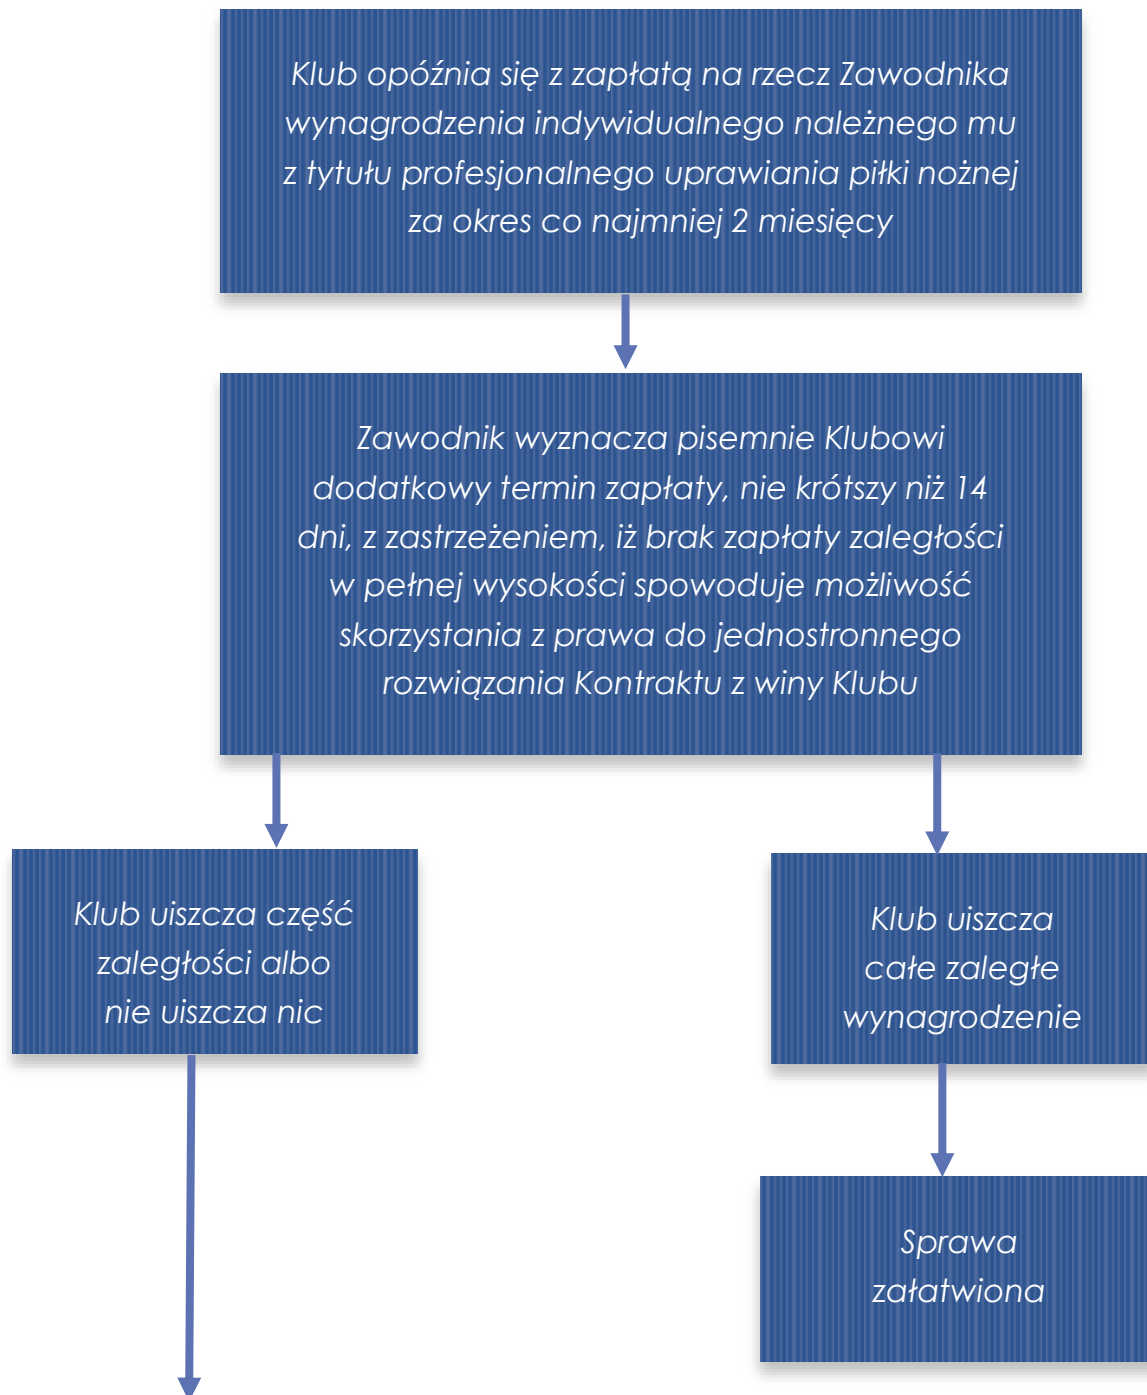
Klub opóźnia się z zapłatą na rzecz Zawodnika wynagrodzenia indywidualnego należnego mu z tytułu profesjonalnego uprawiania piłki nożnej za okres co najmniej 2 miesięcy

Zawodnik wyznacza pisemnie Klubowi dodatkowy termin zapłaty, nie krótszy niż 14 dni, z zastrzeżeniem, iż brak zapłaty zaległości w pełnej wysokości spowoduje możliwość skorzystania z prawa do jednostronnego rozwiązania Kontraktu z winy Klubu

Klub uiszcza część zaległości albo nie uiszcza nic

Klub uiszcza całe zaległe wynagrodzenie

Sprawa załatwiona